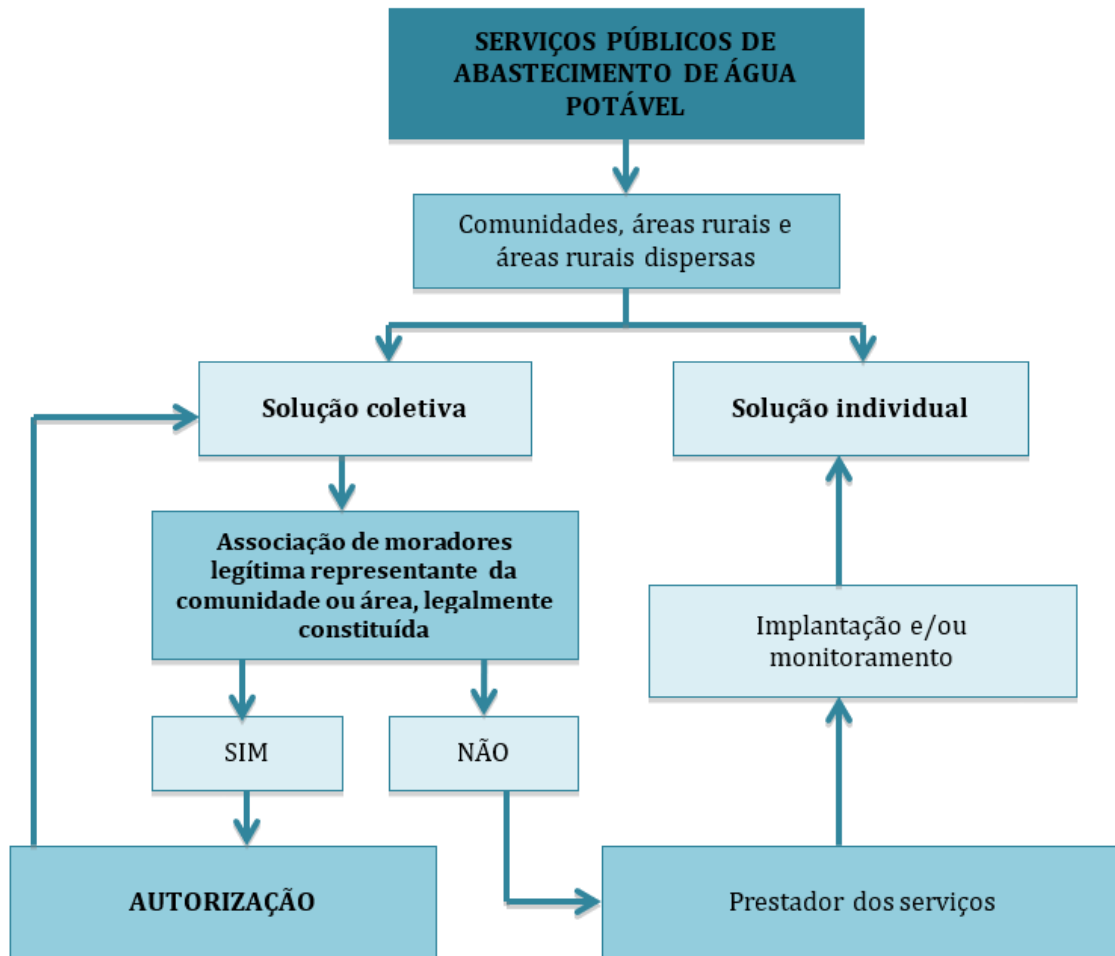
SERVIÇOS PÚBLICOS DE ABASTECIMENTO DE ÁGUA POTÁVEL

Comunidades, áreas rurais e áreas rurais dispersas

Solução coletiva

Solução individual

Associação de moradores legítima representante da comunidade ou área, legalmente constituída

Implantação e/ou monitoramento

SIM

NÃO

AUTORIZAÇÃO

Prestador dos serviços